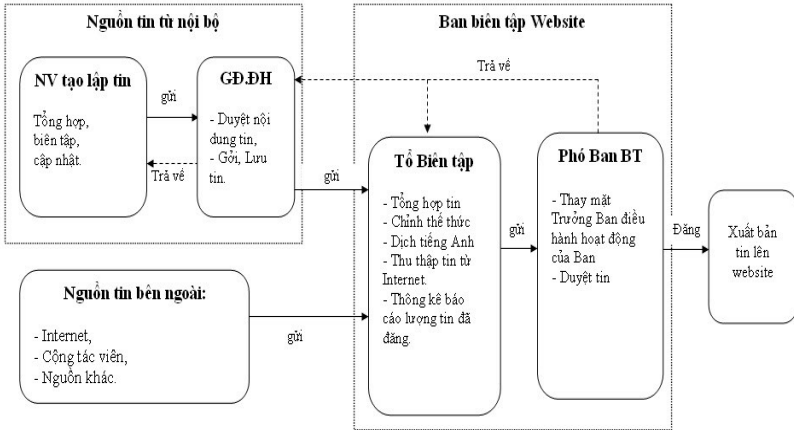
Nguồn tin từ nội bộ

NV tạo lập tin

Tổng hợp, biên tập, cập nhật.

gửi

Trả về

GĐ.ĐH

- Duyệt nội dung tin,
- Gởi, Lưu tin.

Ban biên tập Website

Trả về

gửi

Tổ Biên tập

- Tổng hợp tin
- Chỉnh thể thức
- Dịch tiếng Anh
- Thu thập tin từ Internet.
- Thông kê báo cáo lượng tin đã đăng.

gửi

Phó Ban BT

- Thay mặt Trưởng Ban điều hành hoạt động của Ban
- Duyệt tin

Đăng

Xuất bản tin lên website

Nguồn tin bên ngoài:

- Internet,
- Cộng tác viên,
- Nguồn khác.

gửi